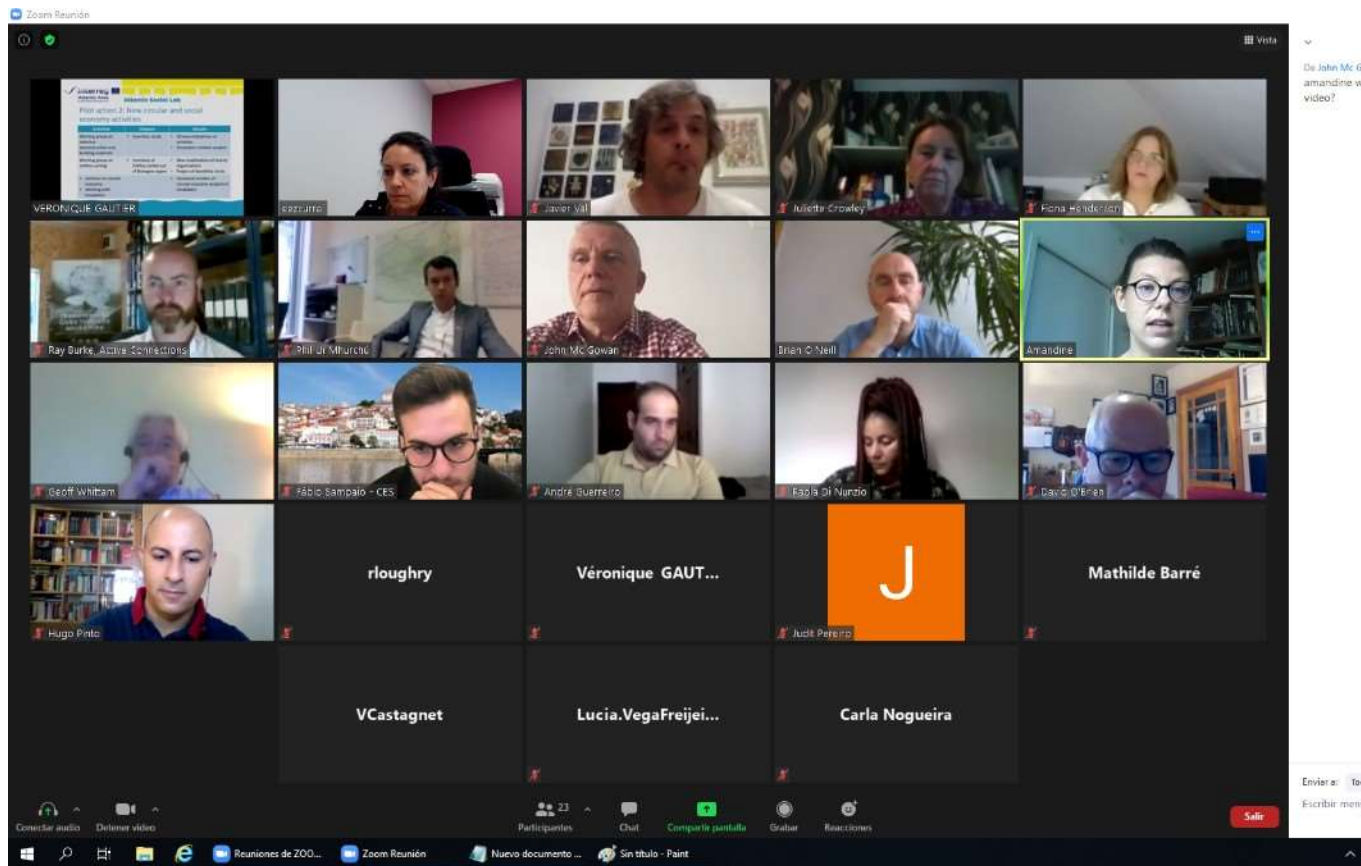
Zoom Reunión

Vista

De John Mc G
amandine w
video?

Atlantic Social Lab
Pilot action 2: New circular and social economy activities

VERONIQUE GAUTER

ezzurro

Javier Val

Juliette Crowley

Fiona Henderson

Ray Burke, Active Connections

Phil Ó Mhurchú

John Mc Gowan

Brian O Neill

Amandine

Geoff Whittam

Fábio Sampaio - CES

André Guerreiro

Paola Di Nunzio

David O'Brien

Hugo Pinto

rloughry

Véronique GAUT...

J

Judit Pereiro

Mathilde Barré

VCastagnet

Lucia.VegaFreijei...

Carla Nogueira

Conectar audio

Detener video

23

Participantes

Chat

Compartir pantalla

Grabar

Reacciones

Salir

Enviar a: To

Escribir men

Reuniones de ZOO...

Zoom Reunión

Nuevo documento ...

Sin título - Paint